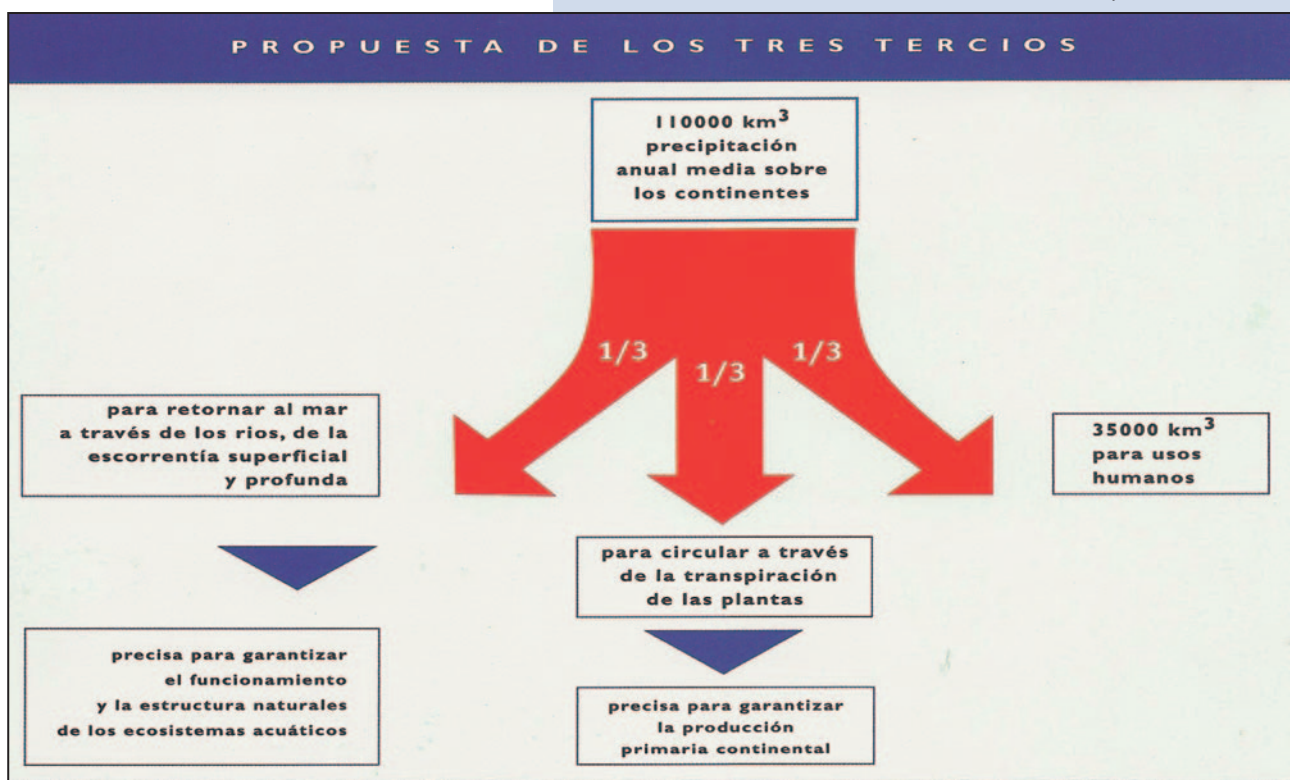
PROPUESTA DE LOS TRES TERCIOS

110000 km$^3$ precipitación anual media sobre los continentes

1/3

1/3

1/3

para retornar al mar a través de los rios, de la escorrentía superficial y profunda

35000 km$^3$ para usos humanos

para circular a través de la transpiración de las plantas

precisa para garantizar el funcionamiento y la estructura naturales de los ecosistemas acuáticos

precisa para garantizar la producción primaria continental